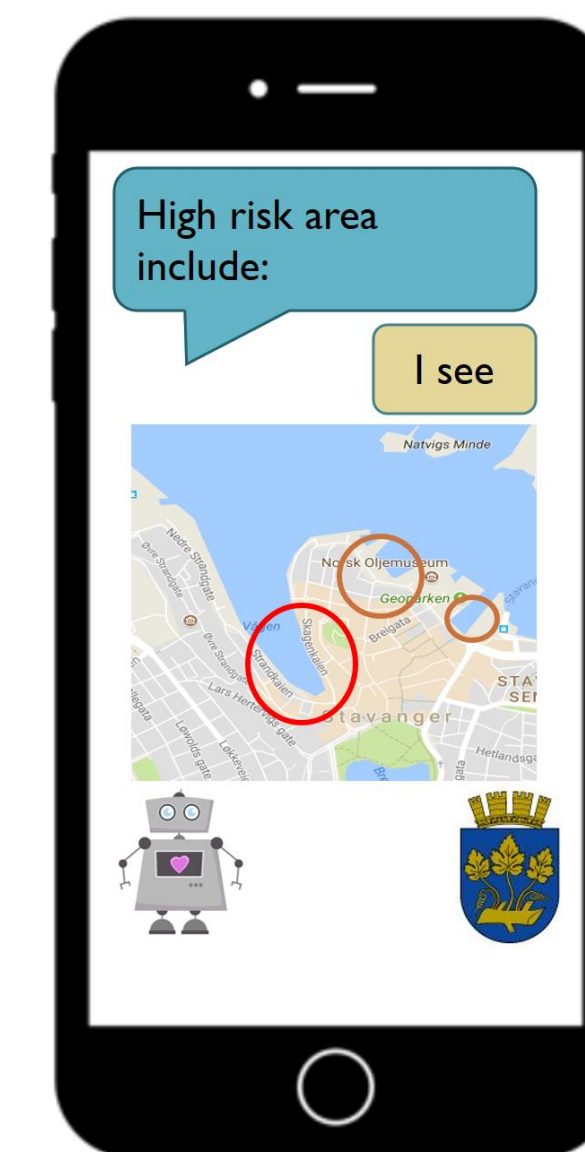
High risk area include:

I see

Natvigs Minde

Nedre Strandgate

Øvre Strandgate

Norsk Oljemuseum

Geoparken

Vågen

Skagenkaien

Strandkaien

Breigata

Øvre Strandgate

Lars Hertervigs gate

Løkkeveien

Lowolds gate

Stavanger

STA

SEN

Hetlandsg

gata